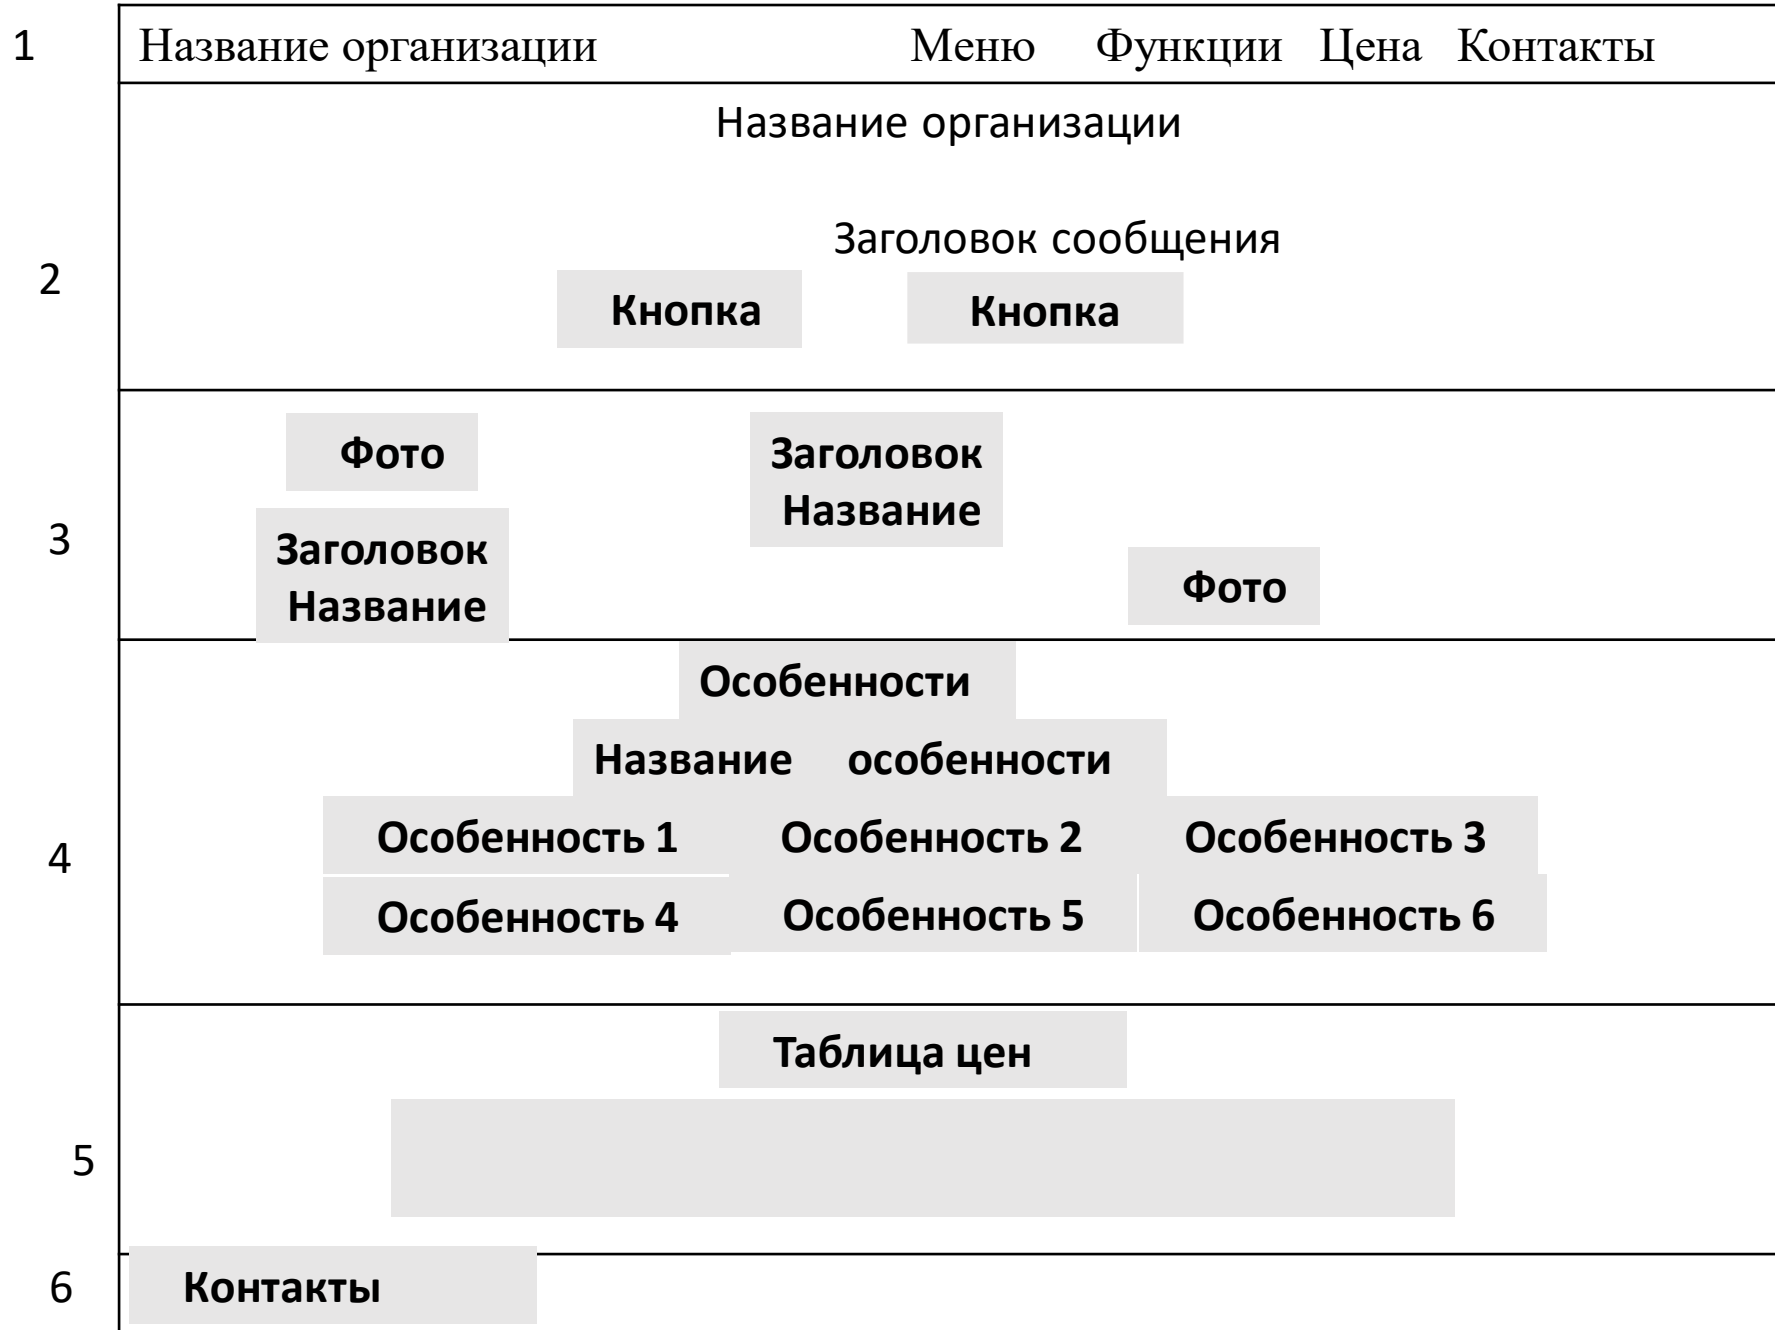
1

Название организации Меню Функции Цена Контакты

Название организации

Заголовок сообщения

2

Кнопка Кнопка

Фото

Заголовок Название

3

Заголовок Название

Фото

Особенности

Название особенности

4

Особенность 1 Особенность 2 Особенность 3

Особенность 4 Особенность 5 Особенность 6

Таблица цен

5

6

Контакты